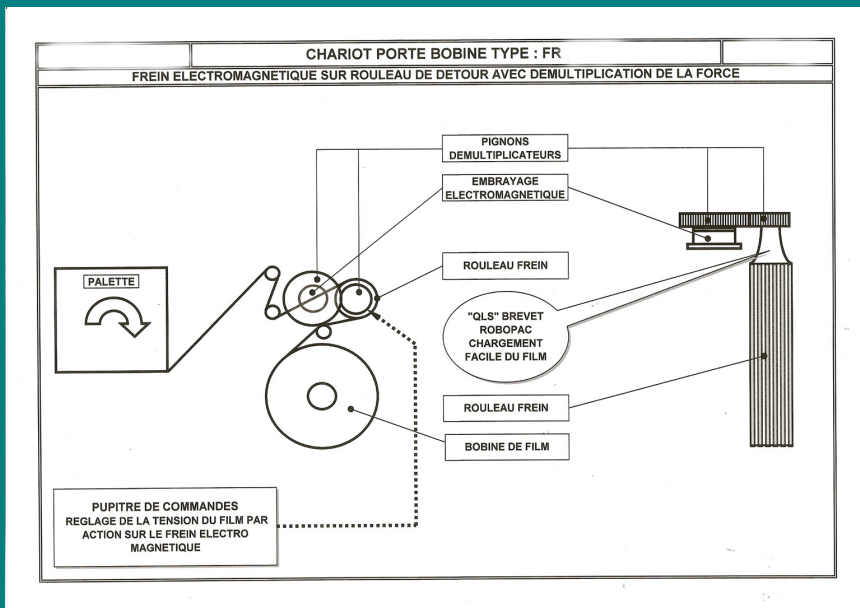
CHARIOT PORTE BOBINE TYPE : FR

FREIN ELECTROMAGNETIQUE SUR ROULEAU DE DETOUR AVEC DEMULTIPLICATION DE LA FORCE

PIGNONS DEMULTIPLICATEURS

EMBRAYAGE ELECTROMAGNETIQUE

PALETTE

ROULEAU FREIN

"QLS" BREVET ROBOPAC CHARGEMENT FACILE DU FILM

ROULEAU FREIN

BOBINE DE FILM

PUPITRE DE COMMANDES
REGLAGE DE LA TENSION DU FILM PAR ACTION SUR LE FREIN ELECTRO MAGNETIQUE